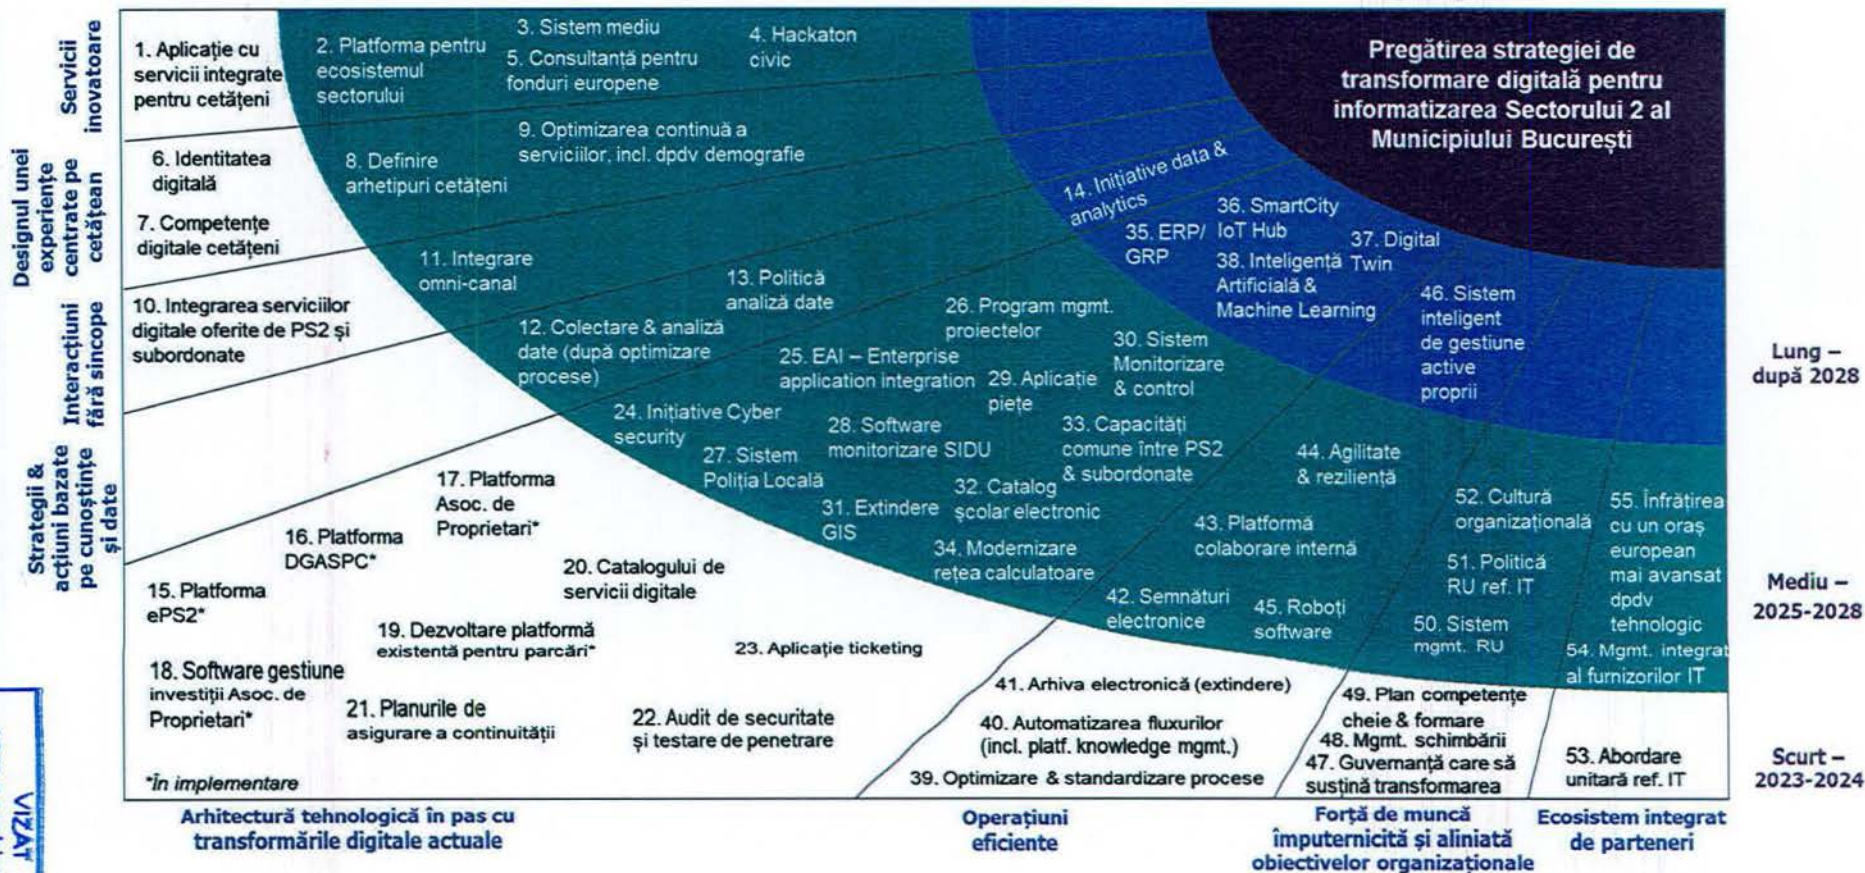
Servicii inovatoare

Designul unei experiențe centrate pe cetățean

Interacțiuni fără sincope

Strategii & acțiuni bazate pe cunoștințe și date

1. Aplicație cu servicii integrate pentru cetățeni

2. Platforma pentru ecosistemul sectorului

3. Sistem mediu

5. Consultanță pentru fonduri europene

4. Hackaton civic

Pregătirea strategiei de transformare digitală pentru informatizarea Sectorului 2 al Municipiului București

6. Identitatea digitală

8. Definire arhetipuri cetățeni

9. Optimizarea continuă a serviciilor, incl. dpdv demografie

14. Inițiative data & analytics

7. Competențe digitale cetățeni

35. ERP/ GRP

36. SmartCity IoT Hub

37. Digital Twin

38. Inteligență Artificială & Machine Learning

11. Integrare omni-canal

13. Politică analiză date

10. Integrarea serviciilor digitale oferite de PS2 și subordonate

12. Colectare & analiză date (după optimizare procese)

26. Program mgmt. proiectelor

30. Sistem Monitorizare & control

46. Sistem inteligent de gestiune active proprii

25. EAI – Enterprise application integration

29. Aplicație piețe

Lung – după 2028

24. Inițiative Cyber security

28. Software monitorizare SIDU

33. Capacități comune între PS2 & subordonate

27. Sistem Poliția Locală

44. Agilitate & reziliență

17. Platforma Asoc. de Proprietari*

31. Extindere GIS

32. Catalog școlar electronic

52. Cultură organizațională

55. Înfrățirea cu un oraș european mai avansat dpdv tehnologic

16. Platforma DGASPC*

43. Platformă colaborare internă

34. Modernizare rețea calculatoare

51. Politică RU ref. IT

15. Platforma ePS2*

20. Catalogului de servicii digitale

Mediu – 2025-2028

42. Semnături electronice

45. Roboți software

50. Sistem mgmt. RU

19. Dezvoltare platformă existentă pentru parcări*

23. Aplicație ticketing

54. Mgmt. integrat al furnizorilor IT

18. Software gestiune investiții Asoc. de Proprietari*

41. Arhiva electronică (extindere)

49. Plan competențe cheie & formare

21. Planurile de asigurare a continuității

22. Audit de securitate și testare de penetrare

40. Automatizarea fluxurilor (incl. platf. knowledge mgmt.)

48. Mgmt. schimbării

47. Guvernanță care să susțină transformarea

53. Abordare unitară ref. IT

Scurt – 2023-2024

*În implementare

39. Optimizare & standardizare procese

Arhitectură tehnologică în pas cu transformările digitale actuale

Operațiuni eficiente

Forță de muncă împuternicită și aliniată obiectivelor organizaționale

Ecosistem integrat de parteneri

VIZAT